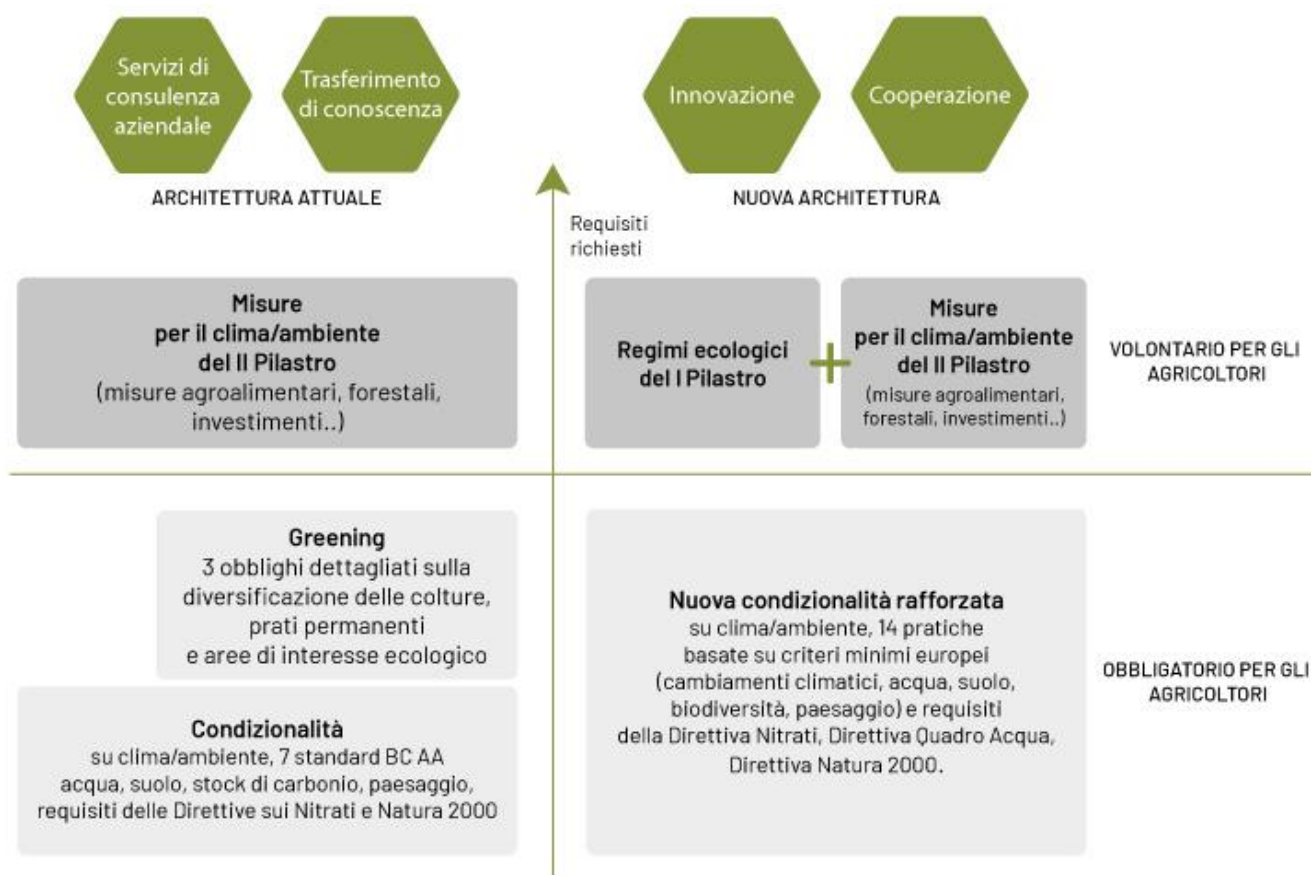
Servizi di consulenza aziendale

Trasferimento di conoscenza

Innovazione

Cooperazione

ARCHITETTURA ATTUALE

Requisiti richiesti

NUOVA ARCHITETTURA

**Misure per il clima/ambiente del II Pilastro**
(misure agroalimentari, forestali, investimenti..)

**Regimi ecologici del I Pilastro**

+

**Misure per il clima/ambiente del II Pilastro**
(misure agroalimentari, forestali, investimenti..)

VOLONTARIO PER GLI AGRICOLTORI

**Greening**
3 obblighi dettagliati sulla diversificazione delle colture, prati permanenti e aree di interesse ecologico

**Condizionalità**
su clima/ambiente, 7 standard BC AA acqua, suolo, stock di carbonio, paesaggio, requisiti delle Direttive sui Nitrati e Natura 2000

**Nuova condizionalità rafforzata**
su clima/ambiente, 14 pratiche basate su criteri minimi europei (cambiamenti climatici, acqua, suolo, biodiversità, paesaggio) e requisiti della Direttiva Nitrati, Direttiva Quadro Acqua, Direttiva Natura 2000.

OBBLIGATORIO PER GLI AGRICOLTORI